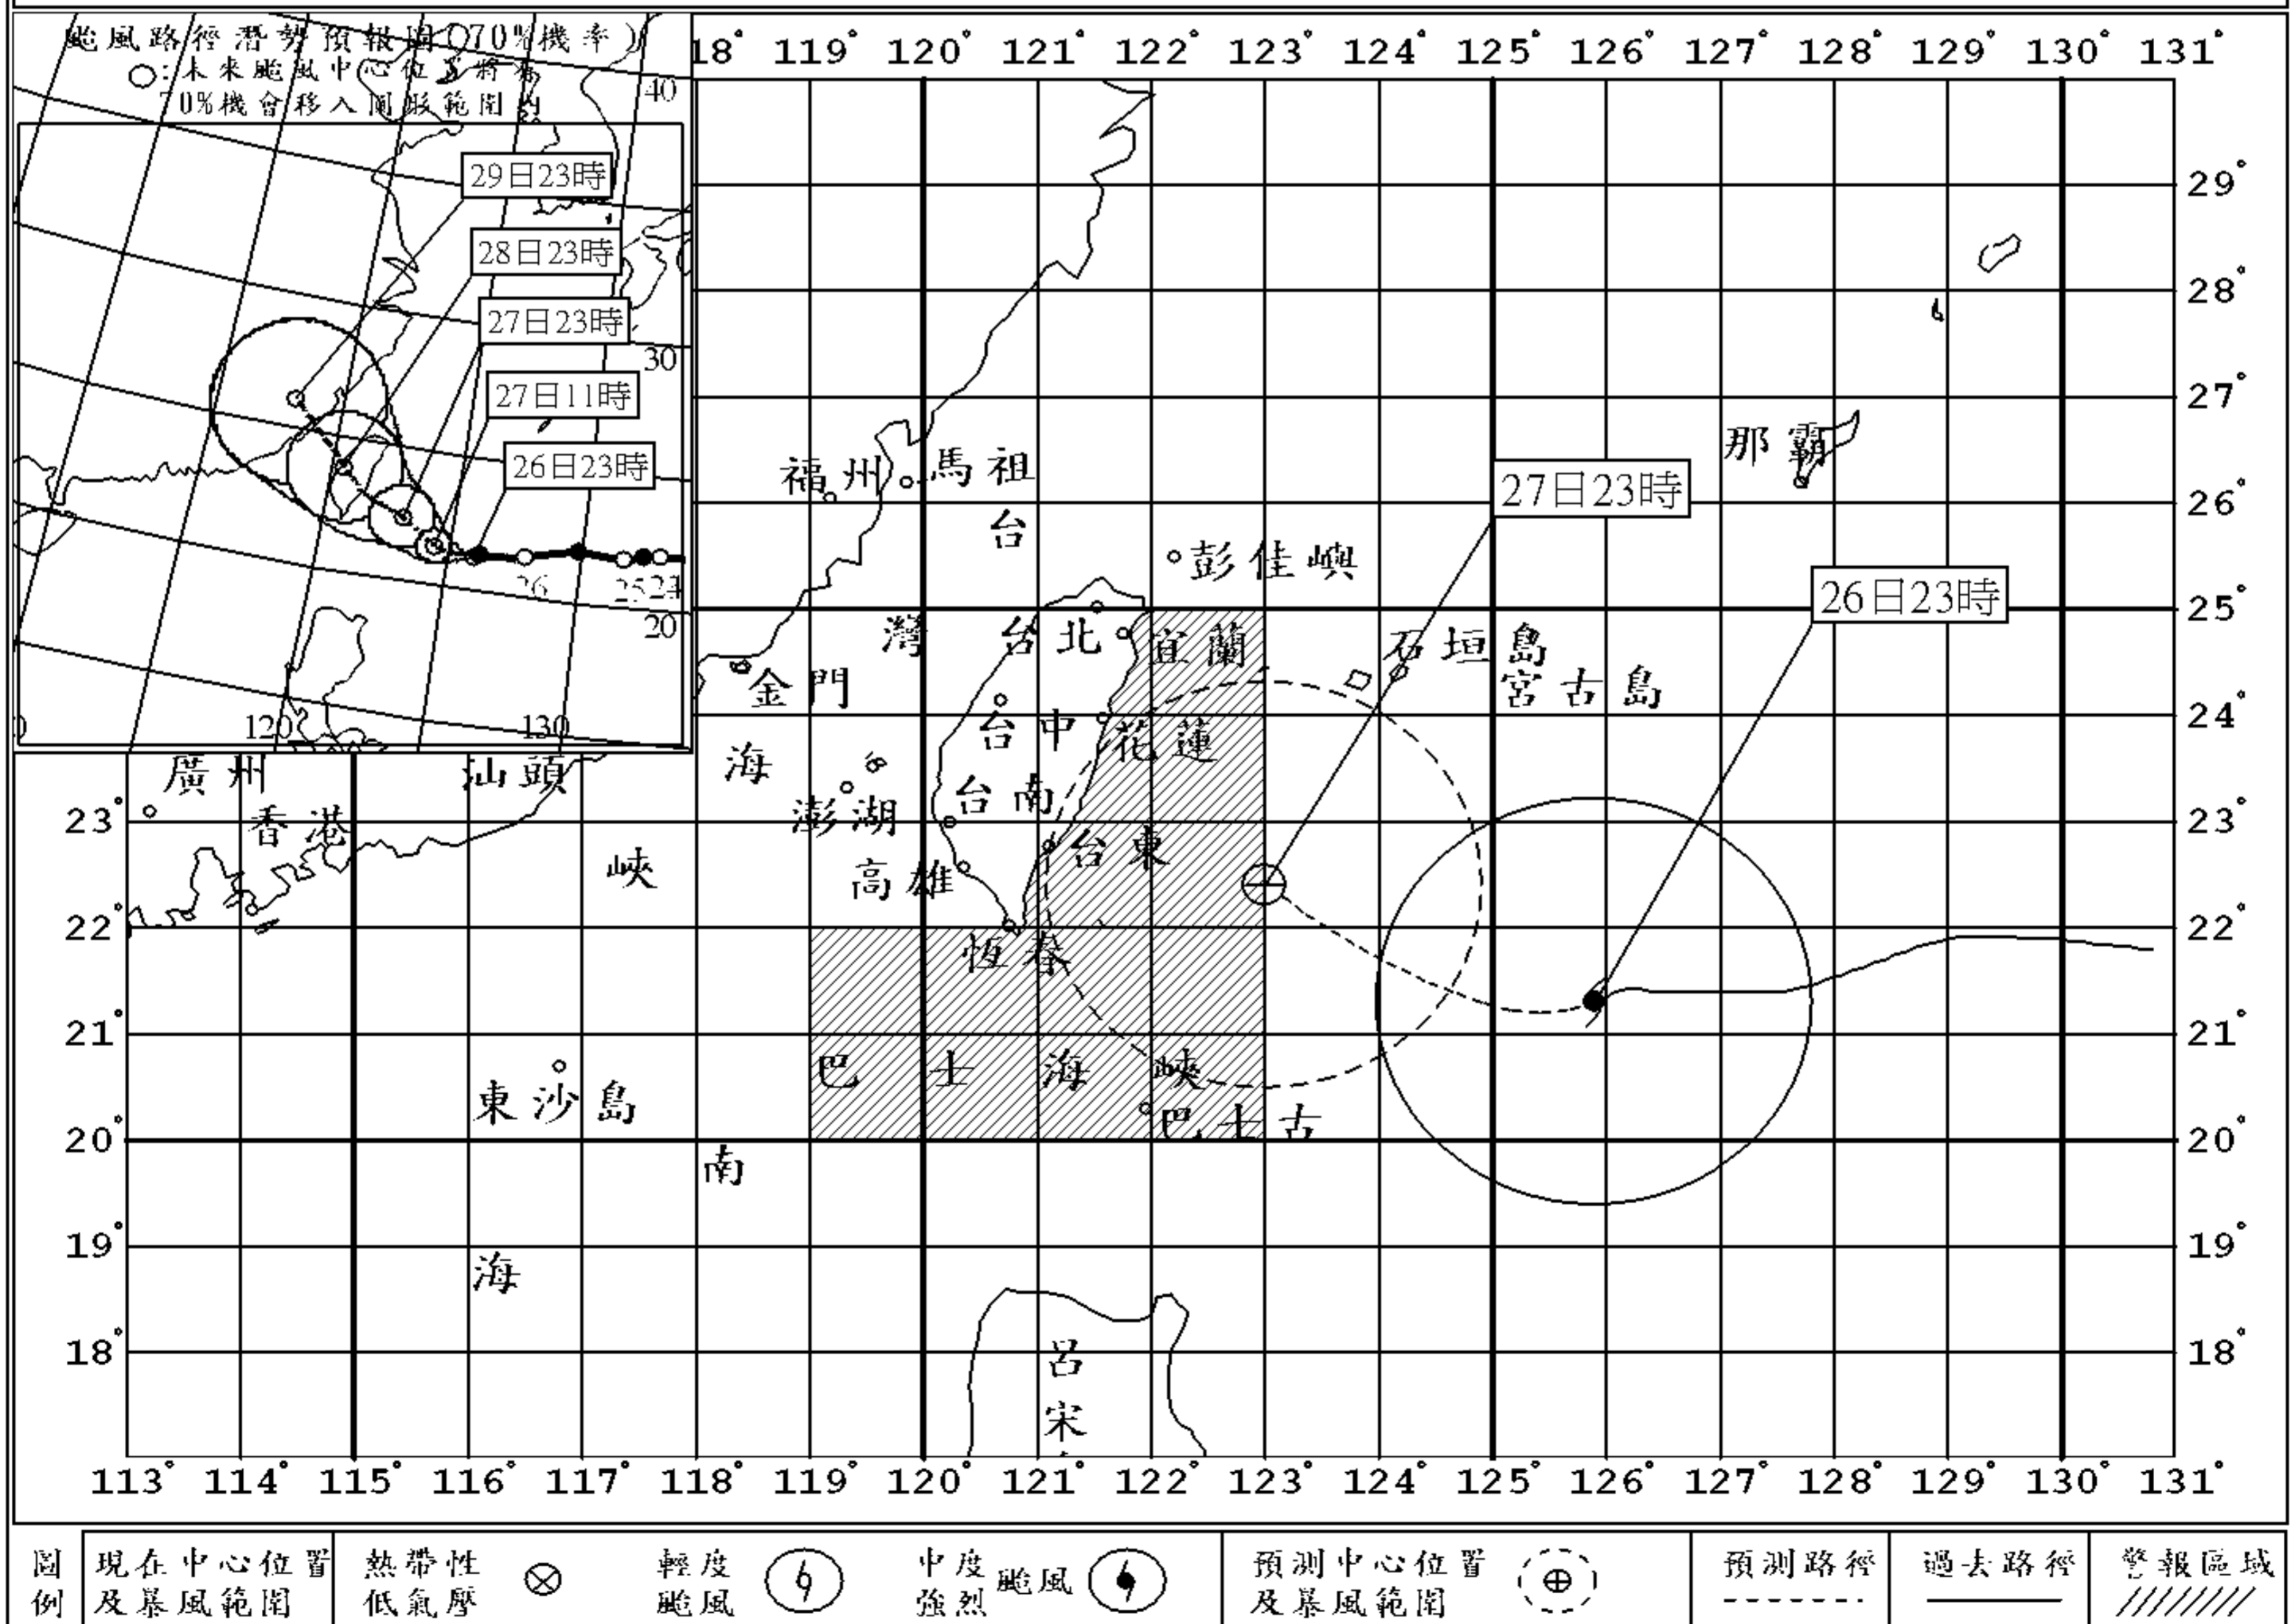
颱風路徑潛勢預報圖(70%機率)
○:未來颱風中心位置將有70%機會移入圓形範圍內

29日23時
28日23時
27日23時
27日11時
26日23時

40
30
20
120
130
26
25
24

18° 119° 120° 121° 122° 123° 124° 125° 126° 127° 128° 129° 130° 131°

29°
28°
27°
26°
25°
24°
23°
22°
21°
20°
19°
18°

福州 馬祖
台
彭佳嶼
那霸
27日23時
26日23時
灣 台北 宜蘭
金門
石垣島
宮古島
台中 花蓮
廣州 汕頭 海
香港 澎湖 台南
峽 高雄 台東
恆春
巴 士 海 峽
東沙島
巴士古
南
海
呂
宋

23°
22°
21°
20°
19°
18°

113° 114° 115° 116° 117° 118° 119° 120° 121° 122° 123° 124° 125° 126° 127° 128° 129° 130° 131°

| 圖例 | 現在中心位置及暴風範圍 | 熱帶性低氣壓 ⊗ | 輕度颱風 | 中度強烈颱風 | 預測中心位置及暴風範圍 | 預測路徑 | 過去路徑 | 警報區域 |